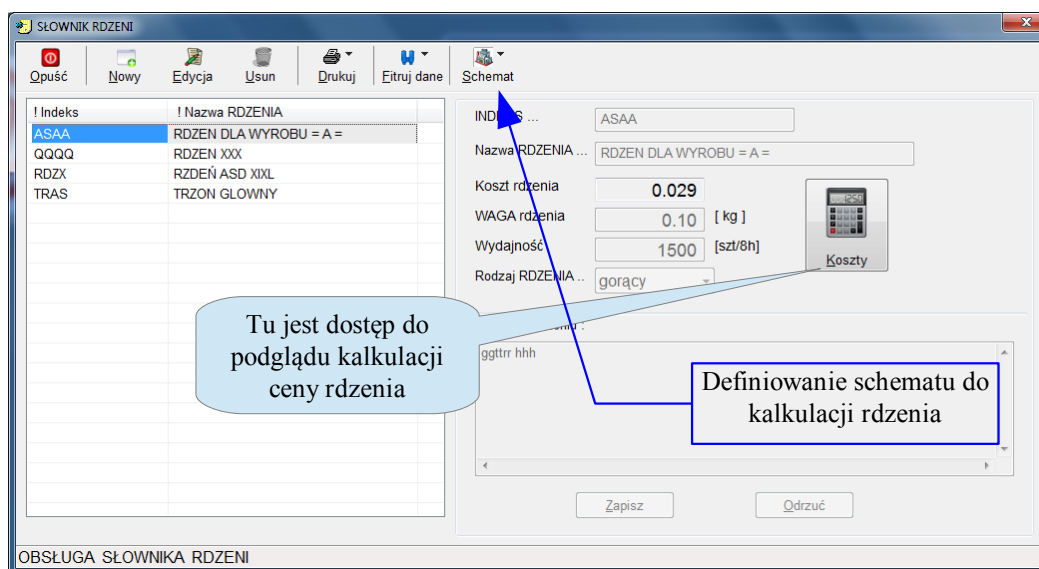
SŁOWNIK RDZENI

Opuść
Nowy
Edycja
Usun
Drukuj
Fitruj dane
Schemat

| ! Indeks | ! Nazwa RDZENIA |
|---|---|
| ASAA | RDZEN DLA WYROBU = A = |
| QQQQ | RDZEN XXX |
| RDZX | RZDEŃ ASD XIXL |
| TRAS | TRZON GLOWNY |

INDEKS ... ASAA
Nazwa RDZENIA ... RDZEN DLA WYROBU = A =
Koszt rdzenia 0.029
WAGA rdzenia 0.10 [ kg ]
Wydajność 1500 [szt/8h]
Rodzaj RDZENIA .. gorący
Koszty

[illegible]
ggttrr hhh

Tu jest dostęp do podglądu kalkulacji ceny rdzenia

Definiowanie schematu do kalkulacji rdzenia

Zapisz
Odrzuć

OBSŁUGA SŁOWNIKA RDZENI